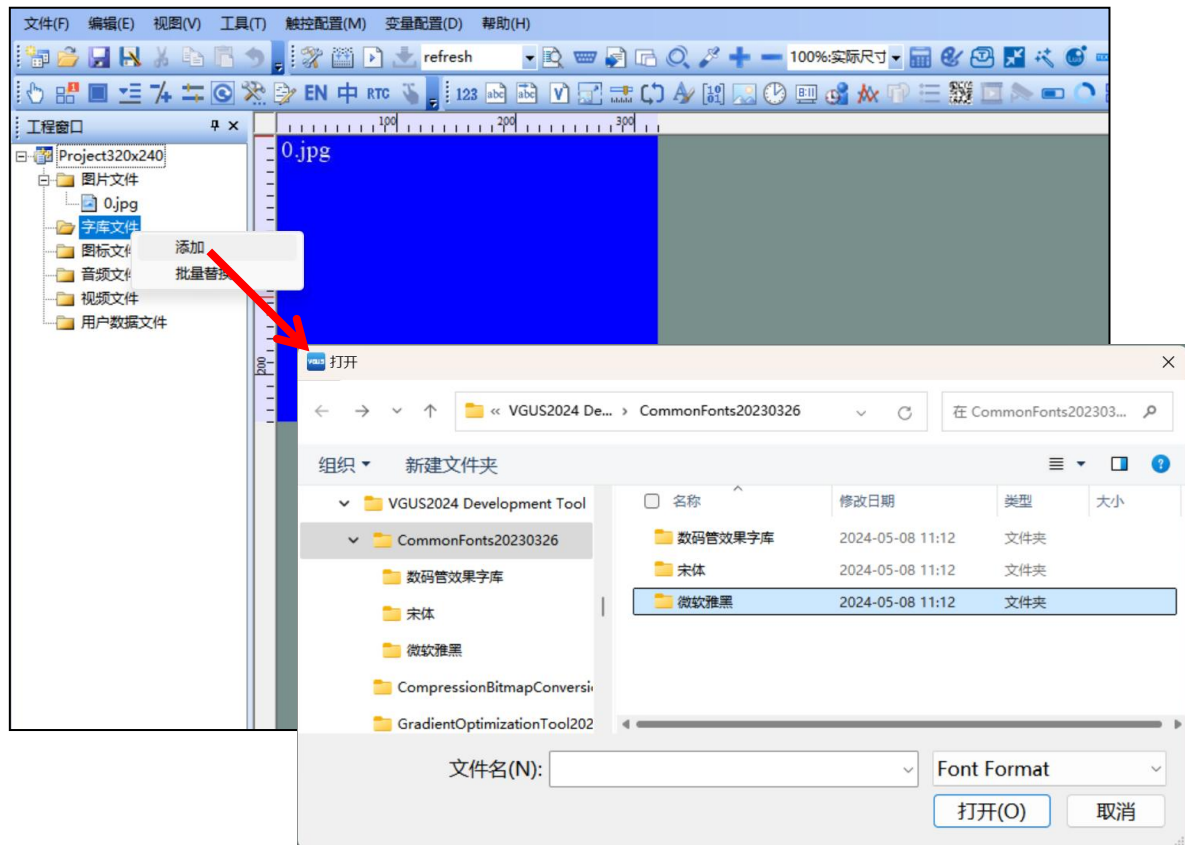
文件(F) 编辑(E) 视图(V) 工具(T) 触控配置(M) 变量配置(D) 帮助(H)

refresh

100%:实际尺寸

EN 中 RTC

123

工程窗口

Project320x240
图片文件
0.jpg
字库文件
图标文件
音频文件
视频文件
用户数据文件

添加
批量替换

100 200 300

0.jpg

200

打开

« VGUS2024 De... › CommonFonts20230326

在 CommonFonts202303...

组织 ▾ 新建文件夹

VGUS2024 Development Tool
CommonFonts20230326
数码管效果字库
宋体
微软雅黑
CompressionBitmapConversi
GradientOptimizationTool202

| 名称 | 修改日期 | 类型 | 大小 |
|---|---|---|---|
| 数码管效果字库 | 2024-05-08 11:12 | 文件夹 | |
| 宋体 | 2024-05-08 11:12 | 文件夹 | |
| 微软雅黑 | 2024-05-08 11:12 | 文件夹 | |

文件名(N):

Font Format

打开(O) 取消